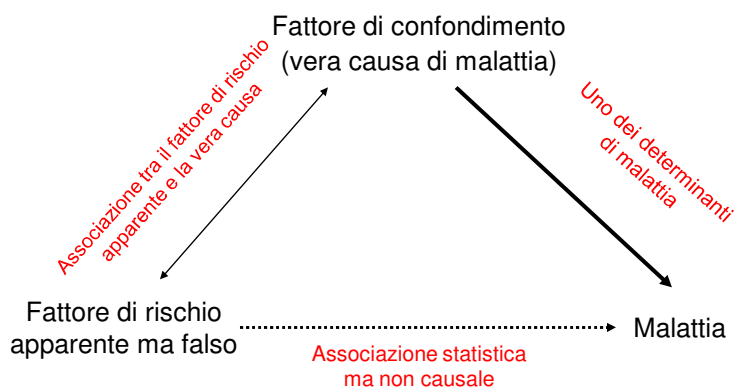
Fattore di confondimento
(vera causa di malattia)

Associazione tra il fattore di rischio apparente e la vera causa

Uno dei determinanti di malattia

Fattore di rischio apparente ma falso

Malattia

Associazione statistica ma non causale